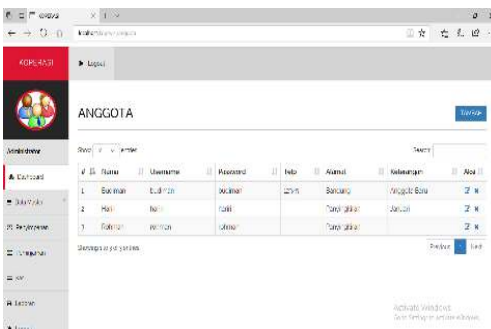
KOPERASI

▶ Logout

ANGGOTA

Tambah

Administrator

Dashboard

Data Master

Penyimpanan

Peminjaman

Keluar

Show 10 entries

Search:

| # | Nama | Username | Password | Foto | Alamat | Keterangan | Aksi |
|---|---|---|---|---|---|---|---|
| 1 | Budiman | budiman | budiman | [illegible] | Bandung | Anggota Baru | ✎ ✖ |
| 2 | Hari | hari | hari | | Tasikmalaya | Jabatan | ✎ ✖ |
| 3 | Rahman | rahman | rahman | | Tasikmalaya | | ✎ ✖ |

Showing 1 to 3 of 3 entries

Previous 1 Next

Activate Windows
Go to Settings to activate Windows.